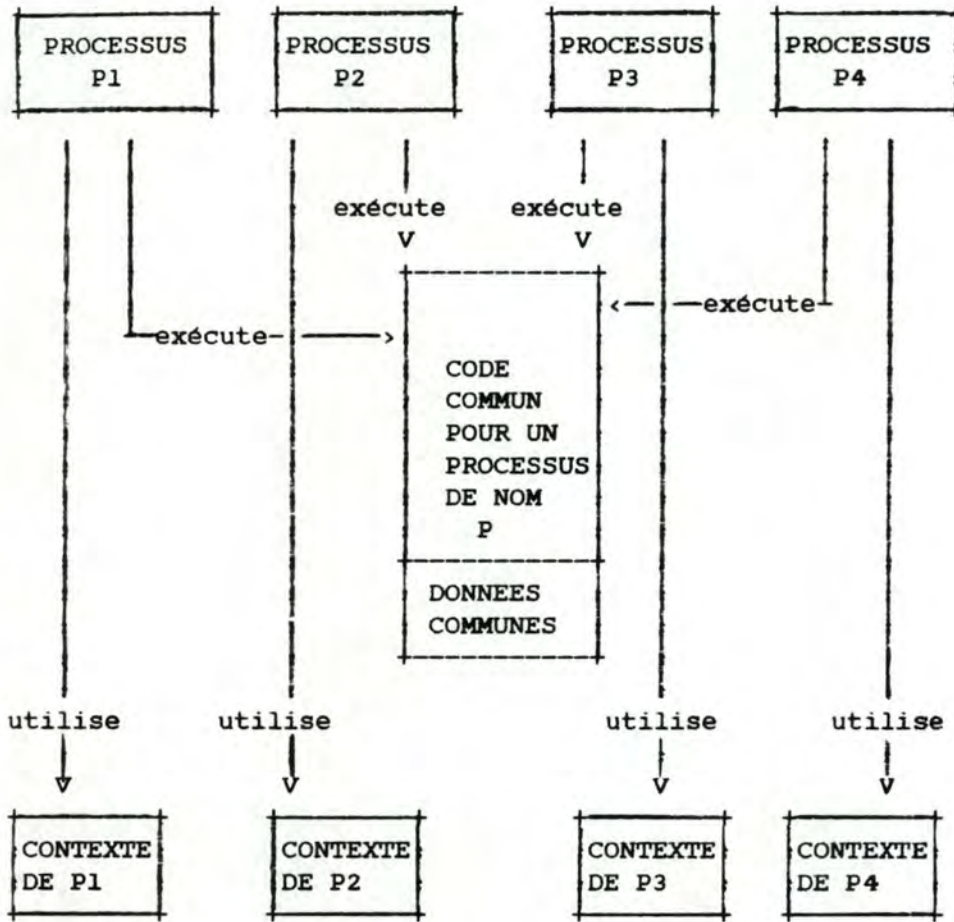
PROCESSUS P1

PROCESSUS P2

PROCESSUS P3

PROCESSUS P4

exécute
V

exécute
V

exécute

exécute

CODE COMMUN POUR UN PROCESSUS DE NOM P

DONNEES COMMUNES

utilise

utilise

utilise

utilise

CONTEXTE DE P1

CONTEXTE DE P2

CONTEXTE DE P3

CONTEXTE DE P4